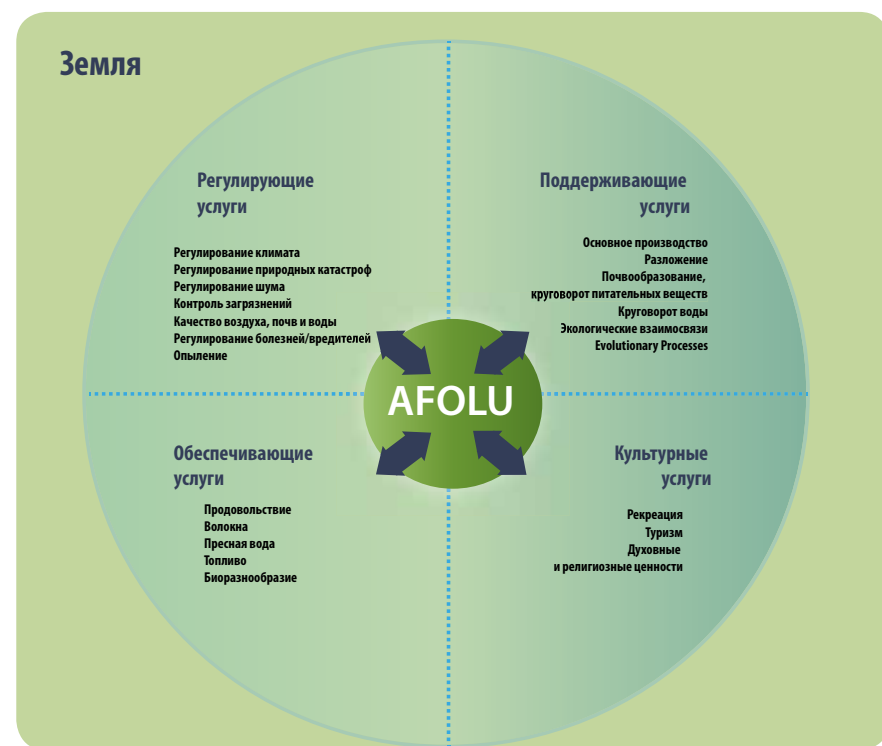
Земля

Регулирующие услуги

Регулирование климата
Регулирование природных катастроф
Регулирование шума
Контроль загрязнений
Качество воздуха, почв и воды
Регулирование болезней/вредителей
Опыление

Поддерживающие услуги

Основное производство
Разложение
Почвообразование, круговорот питательных веществ
Круговорот воды
Экологические взаимосвязи
Evolutionary Processes

AFOLU

Обеспечивающие услуги

Продовольствие
Волокна
Пресная вода
Топливо
Биоразнообразие

Культурные услуги

Рекреация
Туризм
Духовные и религиозные ценности